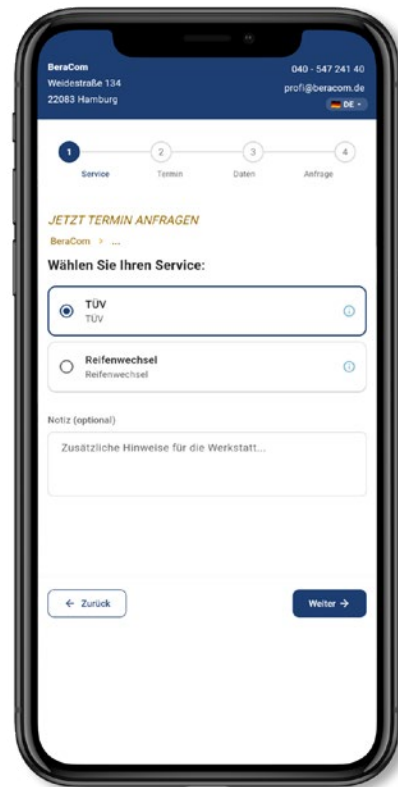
BeraCom
Weidestraße 134
22083 Hamburg

040 - 547 241 40
profi@beracom.de
DE

1
Service
2
Termin
3
Daten
4
Anfrage

JETZT TERMIN ANFRAGEN
BeraCom > ...

Wählen Sie Ihren Service:

TÜV
TÜV

Reifenwechsel
Reifenwechsel

Notiz (optional)
Zusätzliche Hinweise für die Werkstatt...

← Zurück
Weiter →